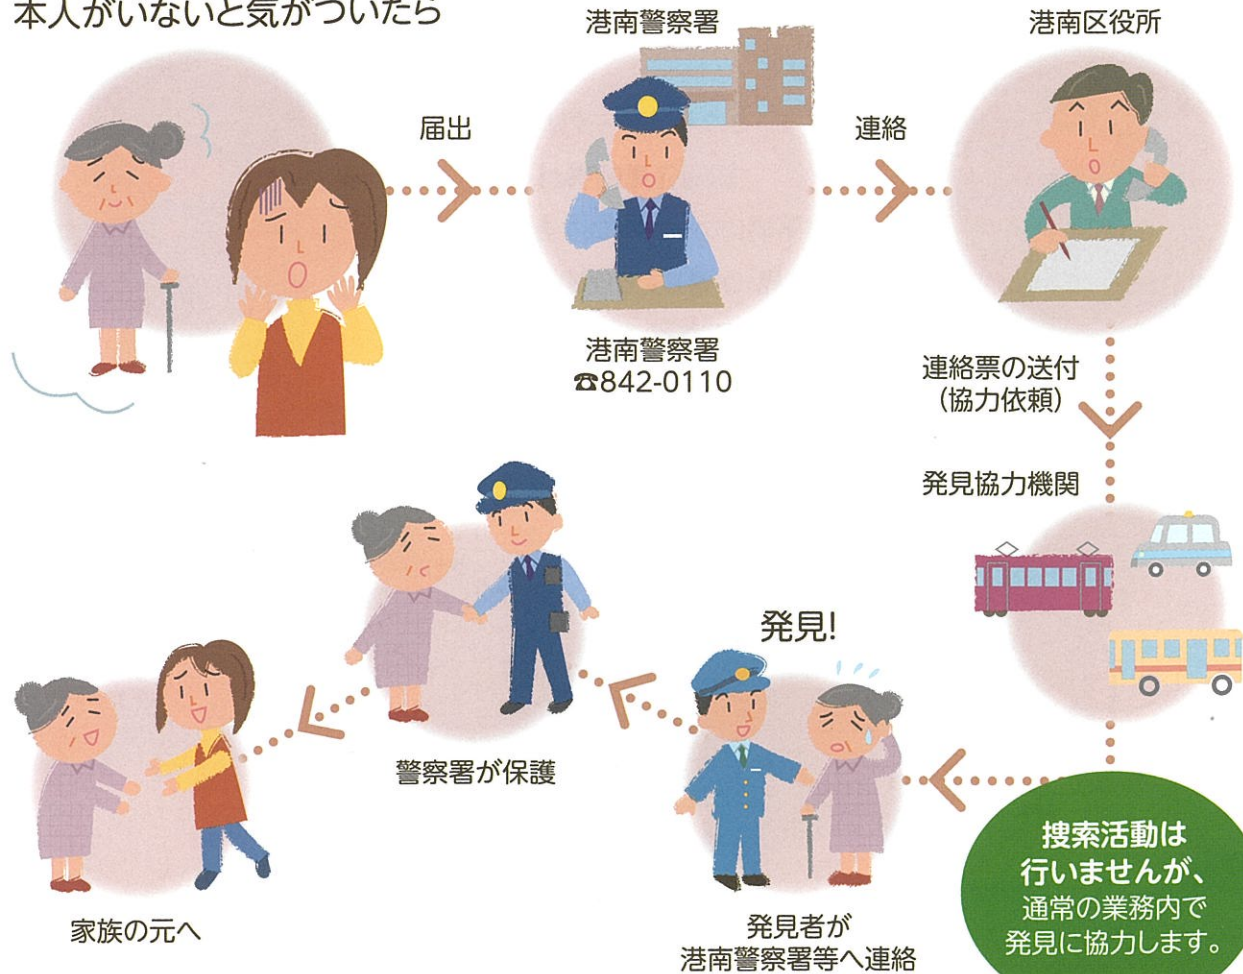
本人がいないと気がついたら

届出

港南警察署

港南警察署
☎842-0110

連絡

港南区役所

連絡票の送付
（協力依頼）

発見協力機関

発見!

発見者が
港南警察署等へ連絡

搜索活動は
行いませんが、
通常の業務内で
発見に協力します。

警察署が保護

家族の元へ